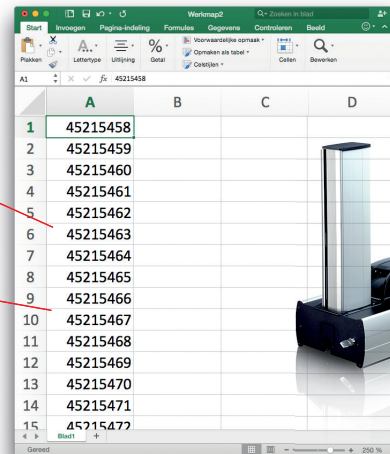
Werkmap2
Zoeken in blad
Start Invoegen Pagina-indeling Formules Gegevens Controleren Beeld
Plakken Lettertype Uitlijning Getal
Voorwaardelijke opmaak
Opmaken als tabel
Celstijlen
Cellen Bewerken
A1 $f_x$ 45215458

| | A | B | C | D |
|---|---|---|---|---|
| 1 | 45215458 | | | |
| 2 | 45215459 | | | |
| 3 | 45215460 | | | |
| 4 | 45215461 | | | |
| 5 | 45215462 | | | |
| 6 | 45215463 | | | |
| 7 | 45215464 | | | |
| 8 | 45215465 | | | |
| 9 | 45215466 | | | |
| 10 | 45215467 | | | |
| 11 | 45215468 | | | |
| 12 | 45215469 | | | |
| 13 | 45215470 | | | |
| 14 | 45215471 | | | |
| 15 | 45215472 | | | |

Blad1 +
Gereed
250 %